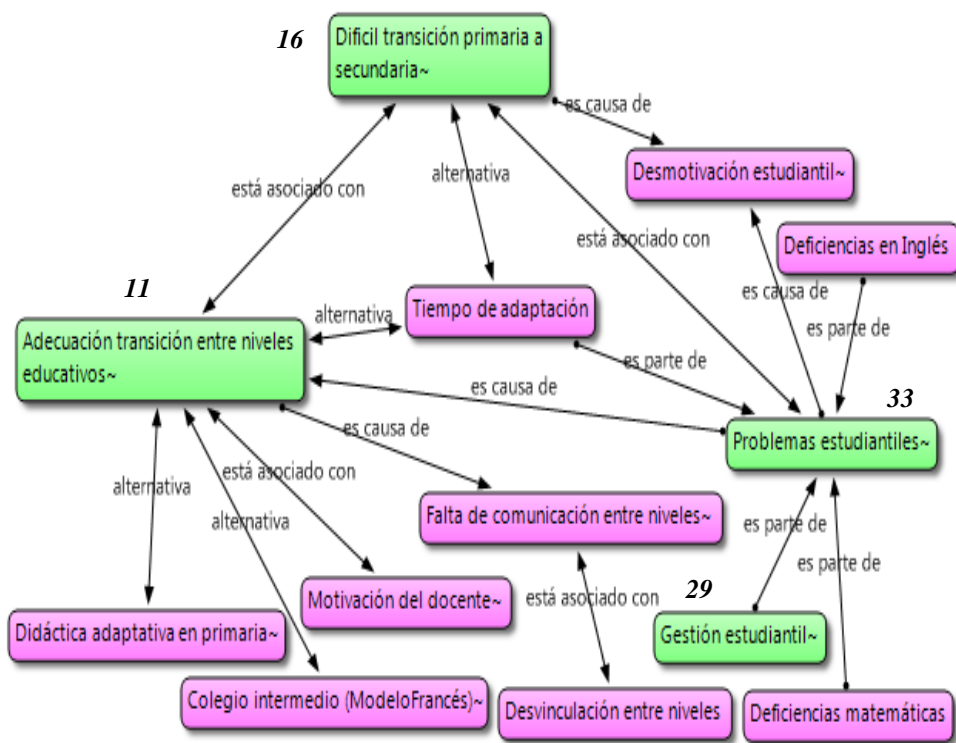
16
Difícil transición primaria a secundaria~

es causa de

Desmotivación estudiantil~

está asociado con

alternativa

está asociado con

Deficiencias en Inglés

11

Tiempo de adaptación

es causa de

es parte de

alternativa

Adecuación transición entre niveles educativos~

es parte de

es causa de

33

Problemas estudiantiles~

es causa de

está asociado con

alternativa

alternativa

Falta de comunicación entre niveles~

es parte de

es parte de

Motivación del docente~

está asociado con

29

Gestión estudiantil~

Didáctica adaptativa en primaria~

Colegio intermedio (ModeloFrancés)~

Desvinculación entre niveles

Deficiencias matemáticas